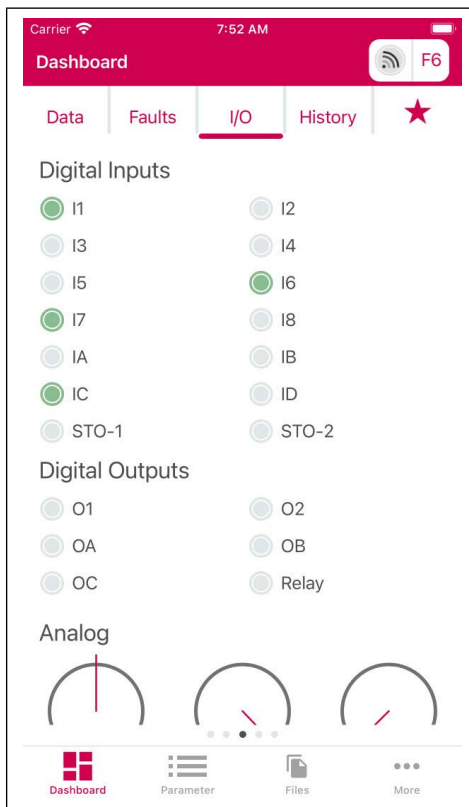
Carrier 7:52 AM

Dashboard F6

Data Faults I/O History ★

Digital Inputs

I1 I2
I3 I4
I5 I6
I7 I8
IA IB
IC ID
STO-1 STO-2

Digital Outputs

O1 O2
OA OB
OC Relay

Analog

Dashboard Parameter Files More